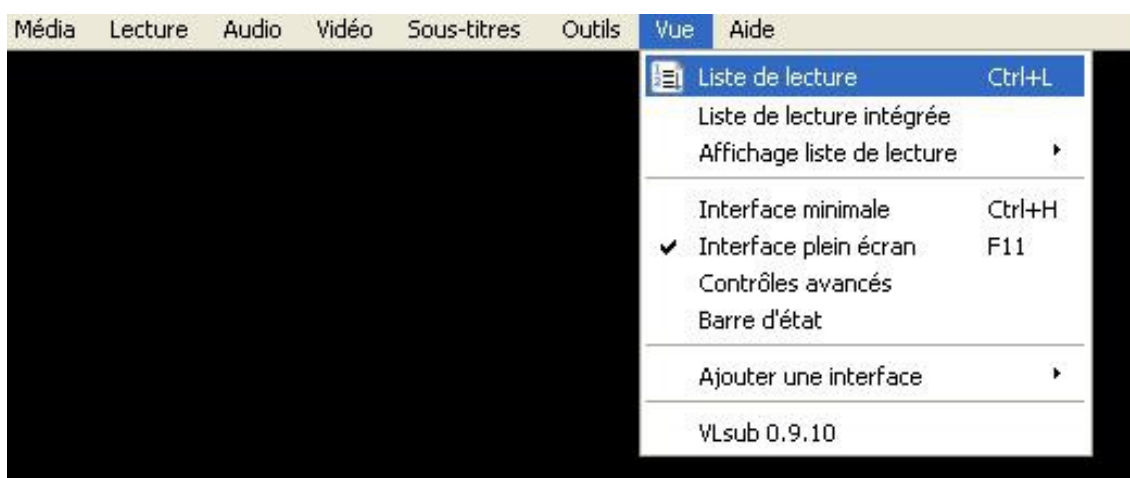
Média Lecture Audio Vidéo Sous-titres Outils Vue Aide

Liste de lecture Ctrl+L
Liste de lecture intégrée
Affichage liste de lecture

Interface minimale Ctrl+H
✔ Interface plein écran F11
Contrôles avancés
Barre d'état

Ajouter une interface

VLsub 0.9.10